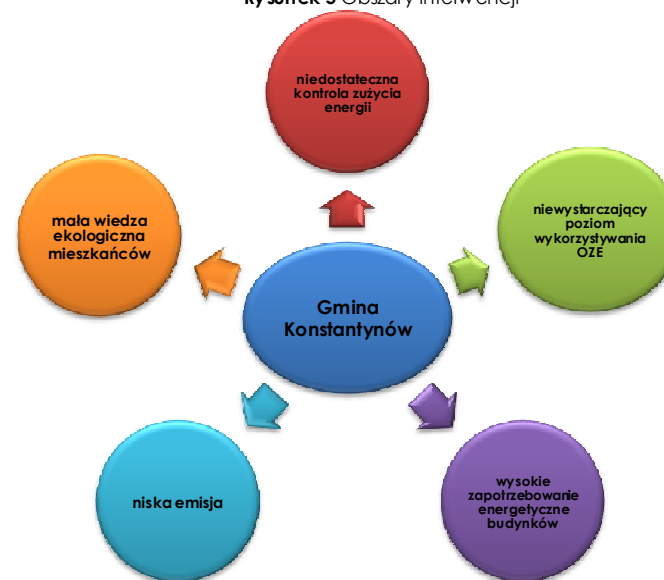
Rysunek 5 Obszary interwencji

niedostateczna kontrola zużycia energii

mała wiedza ekologiczna mieszkańców

niewystarczający poziom wykorzystywania OZE

Gmina Konstantynów

niska emisja

wysokie zapotrzebowanie energetyczne budynków